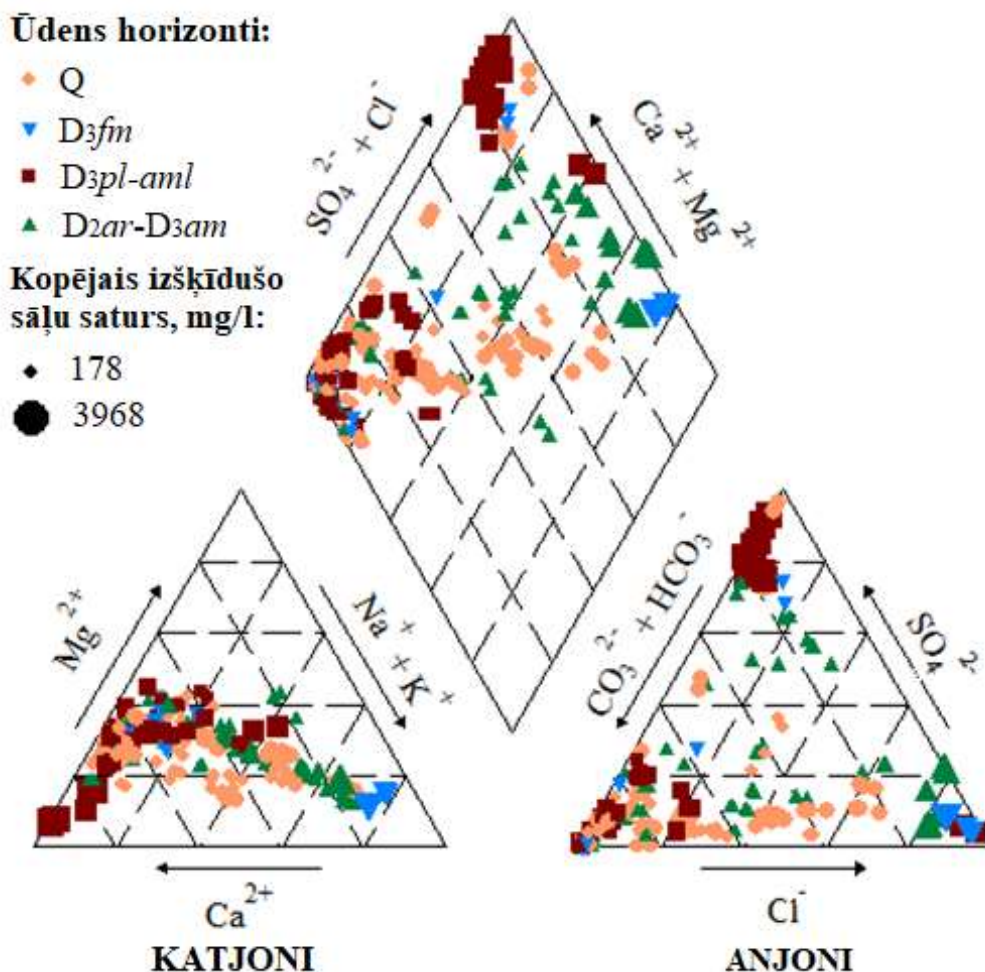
Ūdens horizonti:
Q
$D_3fm$
$D_3pl\text{-}aml$
$D_2ar\text{-}D_3am$
Kopējais izšķīdušo sāļu saturs, mg/l:
178
3968

$SO_4^{2-} + Cl^-$
$Ca^{2+} + Mg^{2+}$

$Mg^{2+}$
$Na^+ + K^+$
$Ca^{2+}$
KATJONI

$CO_3^{2-} + HCO_3^-$
$SO_4^{2-}$
$Cl^-$
ANJONI